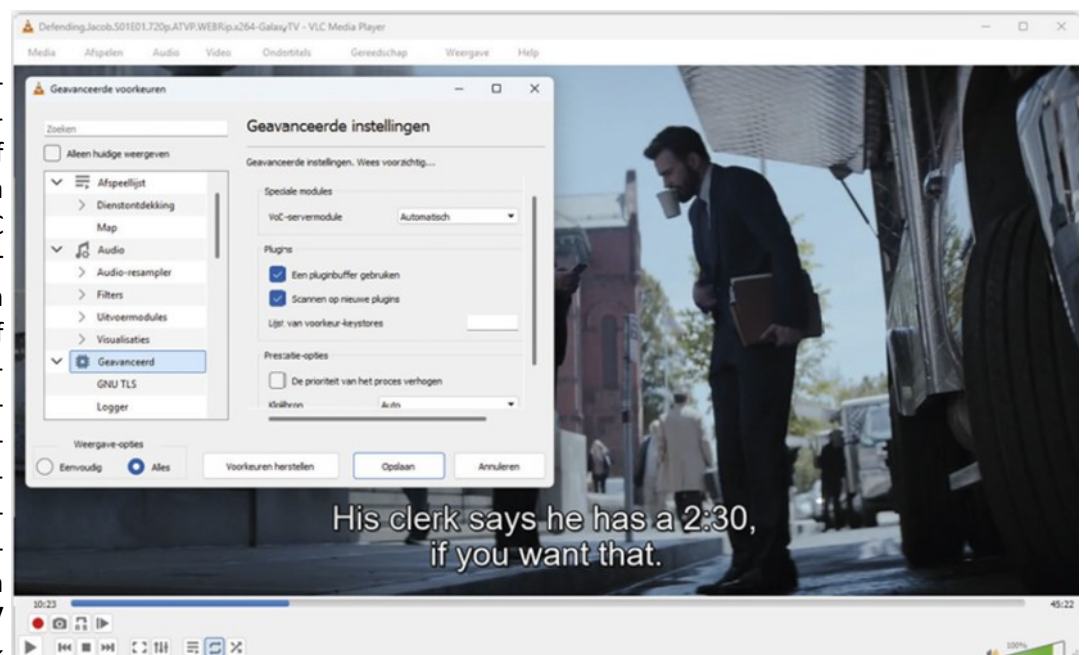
Defending.Jacob.S01E01.720p.ATVP.WEBRip.x264-GalaxyTV - VLC Media Player

Media Afspelen Audio Video Ondertitels Gereedschap Weergave Help

Geavanceerde voorkeuren

Zoeken

Alleen huidge weergeven

Afspeellijst
Dienstontdekking
Map
Audio
Audio-resampler
Filters
Uitvoermodules
Visualisaties
Geavanceerd
GNU TLS
Logger

Geavanceerde instellingen

Geavanceerde instellingen. Wees voorzichtig....

Speciale modules

VoC-servermodule Automatisch

Plugins

Een pluginbuffer gebruiken

Scannen op nieuwe plugins

Lijst van voorkeur-keystores

Prestatie-opties

De prioriteit van het proces verhogen

Klokbron Auto

Weergave-opties

Eenvoudig Alles

Voorkeuren herstellen Opslaan Annuleren

His clerk says he has a 2:30,
if you want that.

10:23

45:22

100%